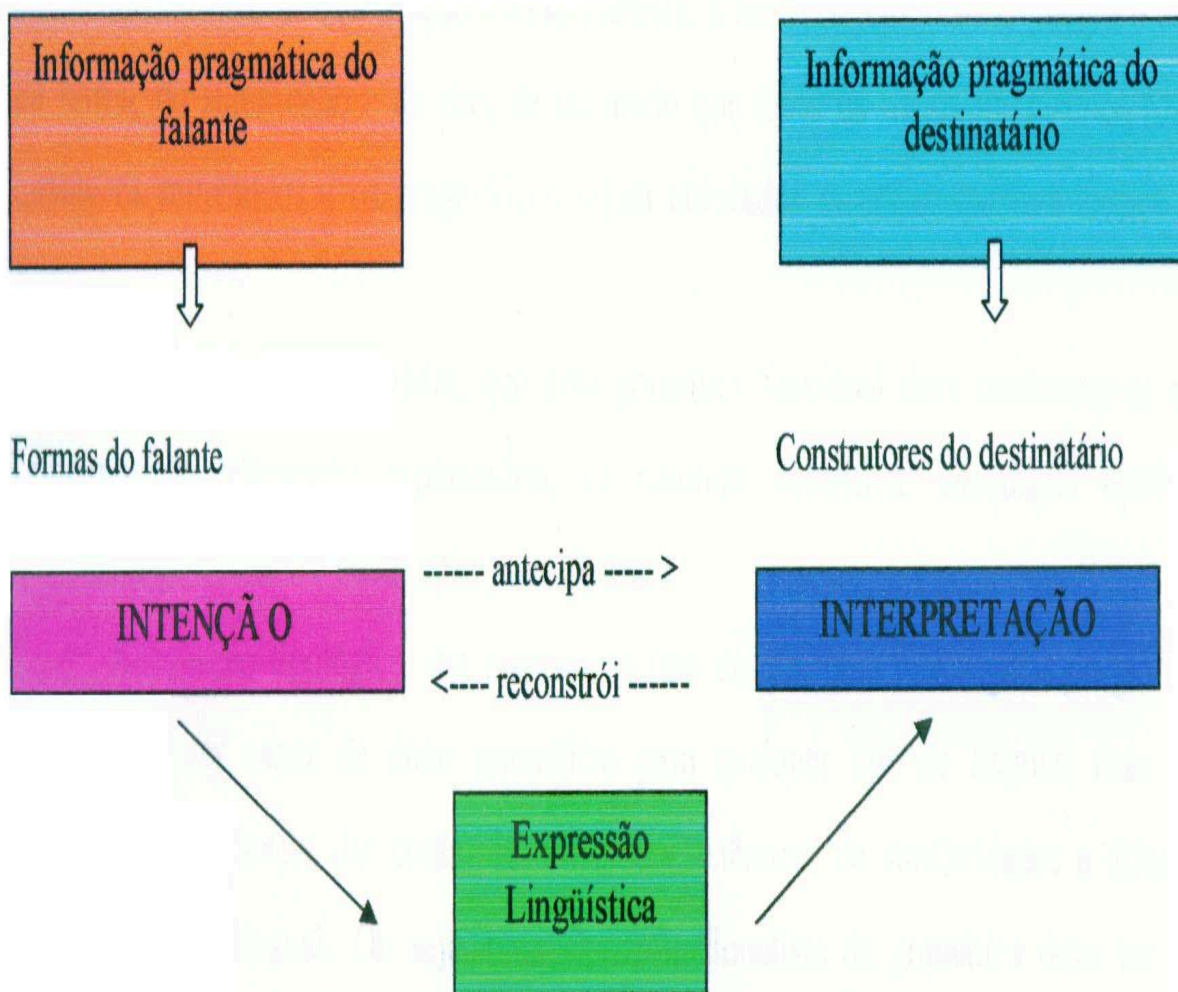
Informação pragmática do falante

Informação pragmática do destinatário

Formas do falante

Construtores do destinatário

------ antecipa ----- >

INTENÇÃ O

INTERPRETAÇÃO

<---- reconstrói ------

Expressão Lingüística